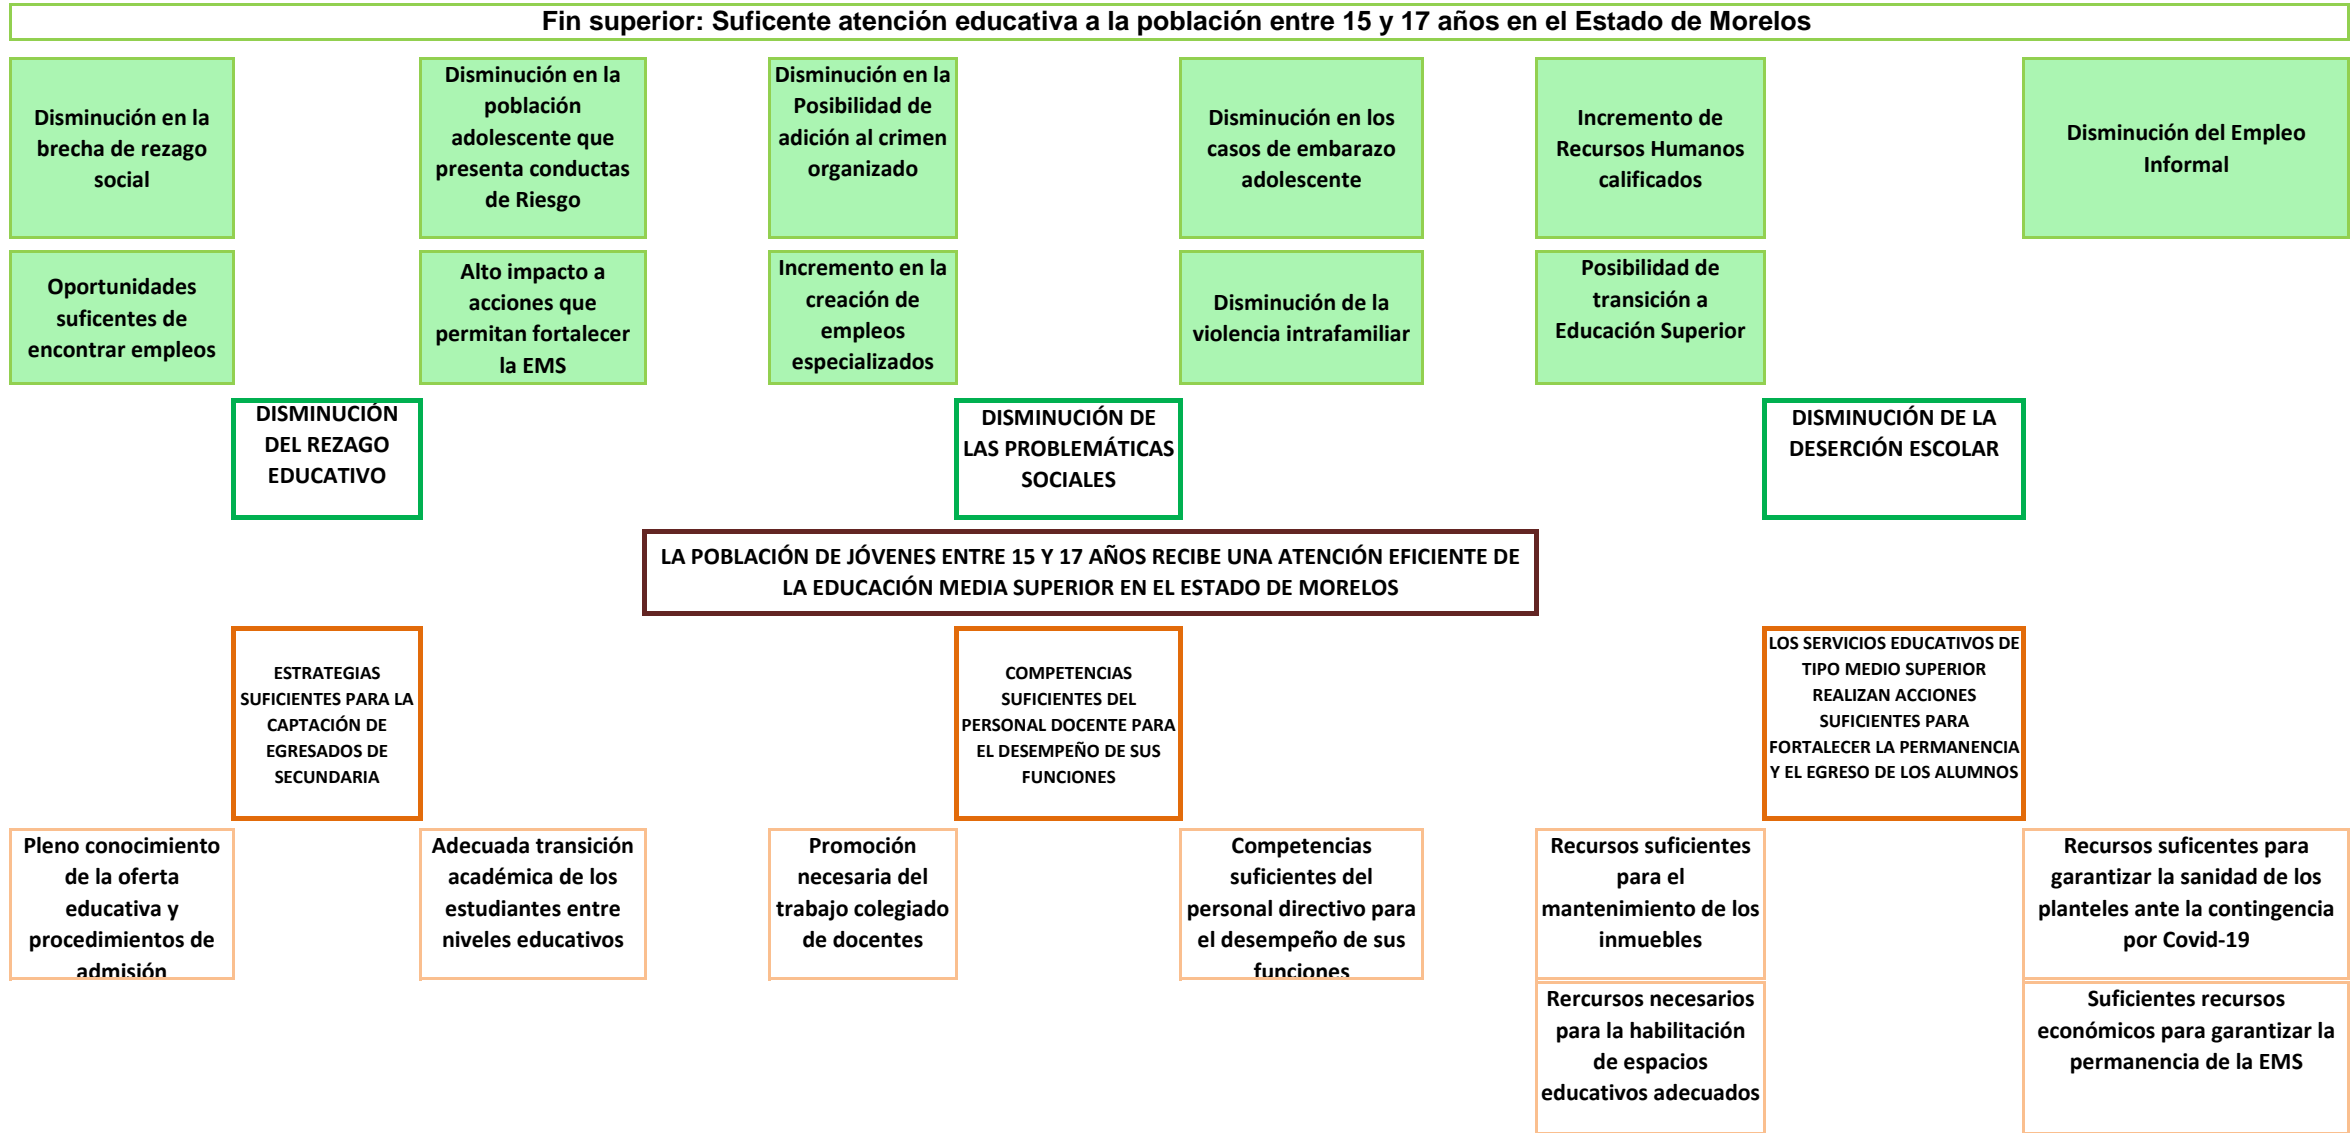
Fin superior: Suficente atención educativa a la población entre 15 y 17 años en el Estado de Morelos

Disminución en la brecha de rezago social

Disminución en la población adolescente que presenta conductas de Riesgo

Disminución en la Posibilidad de adición al crimen organizado

Disminución en los casos de embarazo adolescente

Incremento de Recursos Humanos calificados

Disminución del Empleo Informal

Oportunidades suficentes de encontrar empleos

Alto impacto a acciones que permitan fortalecer la EMS

Incremento en la creación de empleos especializados

Disminución de la violencia intrafamiliar

Posibilidad de transición a Educación Superior

DISMINUCIÓN DEL REZAGO EDUCATIVO

DISMINUCIÓN DE LAS PROBLEMÁTICAS SOCIALES

DISMINUCIÓN DE LA DESERCIÓN ESCOLAR

LA POBLACIÓN DE JÓVENES ENTRE 15 Y 17 AÑOS RECIBE UNA ATENCIÓN EFICIENTE DE LA EDUCACIÓN MEDIA SUPERIOR EN EL ESTADO DE MORELOS

ESTRATEGIAS SUFICIENTES PARA LA CAPTACIÓN DE EGRESADOS DE SECUNDARIA

COMPETENCIAS SUFICIENTES DEL PERSONAL DOCENTE PARA EL DESEMPEÑO DE SUS FUNCIONES

LOS SERVICIOS EDUCATIVOS DE TIPO MEDIO SUPERIOR REALIZAN ACCIONES SUFICIENTES PARA FORTALECER LA PERMANENCIA Y EL EGRESO DE LOS ALUMNOS

Pleno conocimiento de la oferta educativa y procedimientos de admisión

Adecuada transición académica de los estudiantes entre niveles educativos

Promoción necesaria del trabajo colegiado de docentes

Competencias suficientes del personal directivo para el desempeño de sus funciones

Recursos suficientes para el mantenimiento de los inmuebles

Recursos suficentes para garantizar la sanidad de los planteles ante la contingencia por Covid-19

Rercursos necesarios para la habilitación de espacios educativos adecuados

Suficientes recursos económicos para garantizar la permanencia de la EMS